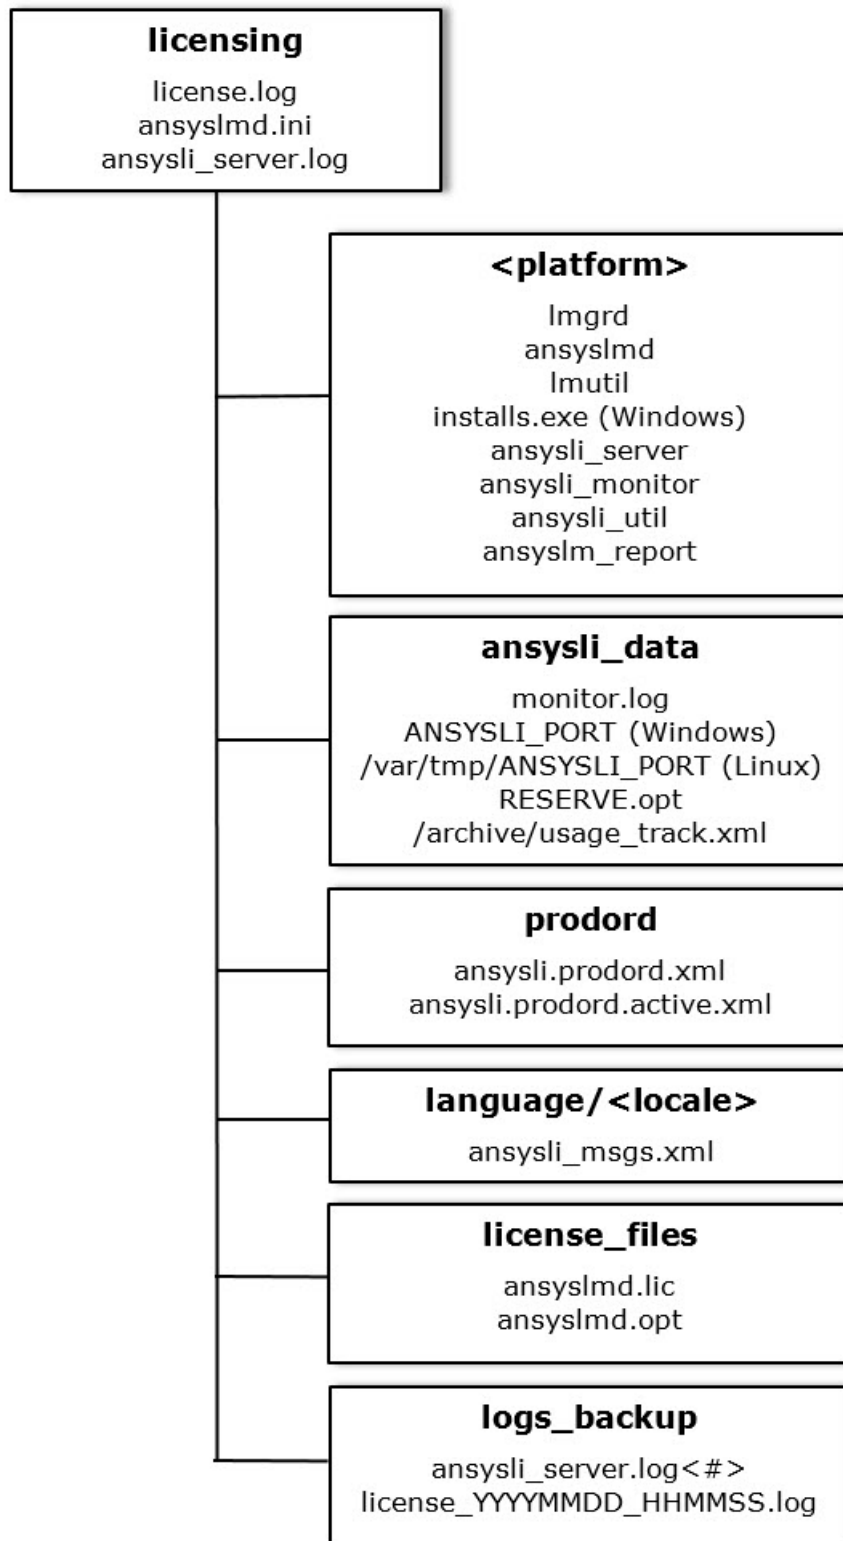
licensing
license.log
ansyslmd.ini
ansysli_server.log

<platform>
lmgrd
ansyslmd
lmutil
installs.exe (Windows)
ansysli_server
ansysli_monitor
ansysli_util
ansyslm_report

ansysli_data
monitor.log
ANSYSLI_PORT (Windows)
/var/tmp/ANSYSLI_PORT (Linux)
RESERVE.opt
/archive/usage_track.xml

prodord
ansysli.prodord.xml
ansysli.prodord.active.xml

language/<locale>
ansysli_msgs.xml

license_files
ansyslmd.lic
ansyslmd.opt

logs_backup
ansysli_server.log<#>
license_YYYYMMDD_HHMMSS.log